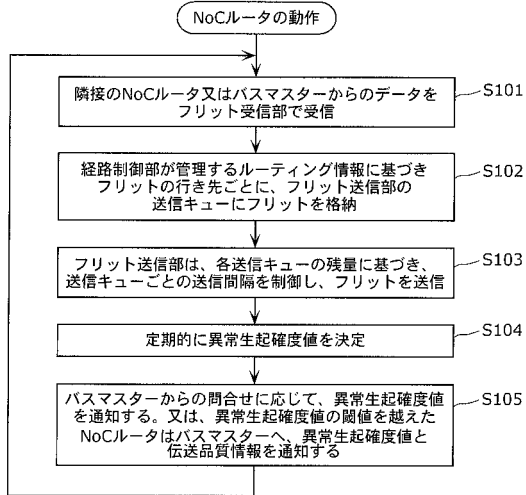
NoCルータの動作

隣接のNoCルータ又はバスマスターからのデータをフリット受信部で受信

S101

経路制御部が管理するルーティング情報に基づきフリットの行き先ごとに、フリット送信部の送信キューにフリットを格納

S102

フリット送信部は、各送信キューの残量に基づき、送信キューごとの送信間隔を制御し、フリットを送信

S103

定期的に異常生起確度値を決定

S104

バスマスターからの問合せに応じて、異常生起確度値を通知する。又は、異常生起確度値の閾値を越えたNoCルータはバスマスターへ、異常生起確度値と伝送品質情報を通知する

S105